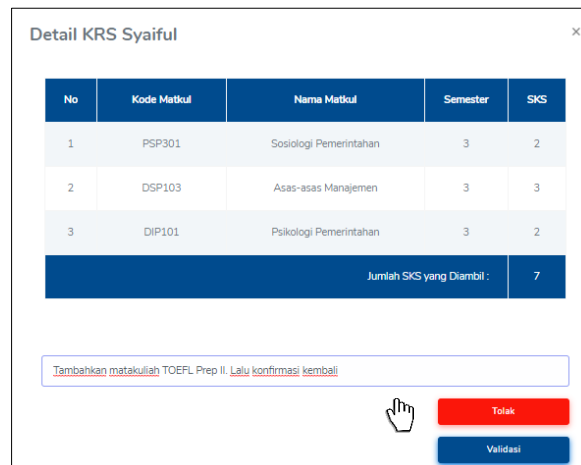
Detail KRS Syaiful

×

| No | Kode Matkul | Nama Matkul | Semester | SKS |
|---|---|---|---|---|
| 1 | PSP301 | Sosiologi Pemerintahan | 3 | 2 |
| 2 | DSP103 | Asas-asas Manajemen | 3 | 3 |
| 3 | DIP101 | Psikologi Pemerintahan | 3 | 2 |
| | | | Jumlah SKS yang Diambil : | 7 |

Tambahkan matakuliah TOEFL Prep II. Lalu konfirmasi kembali

Tolak

Validasi